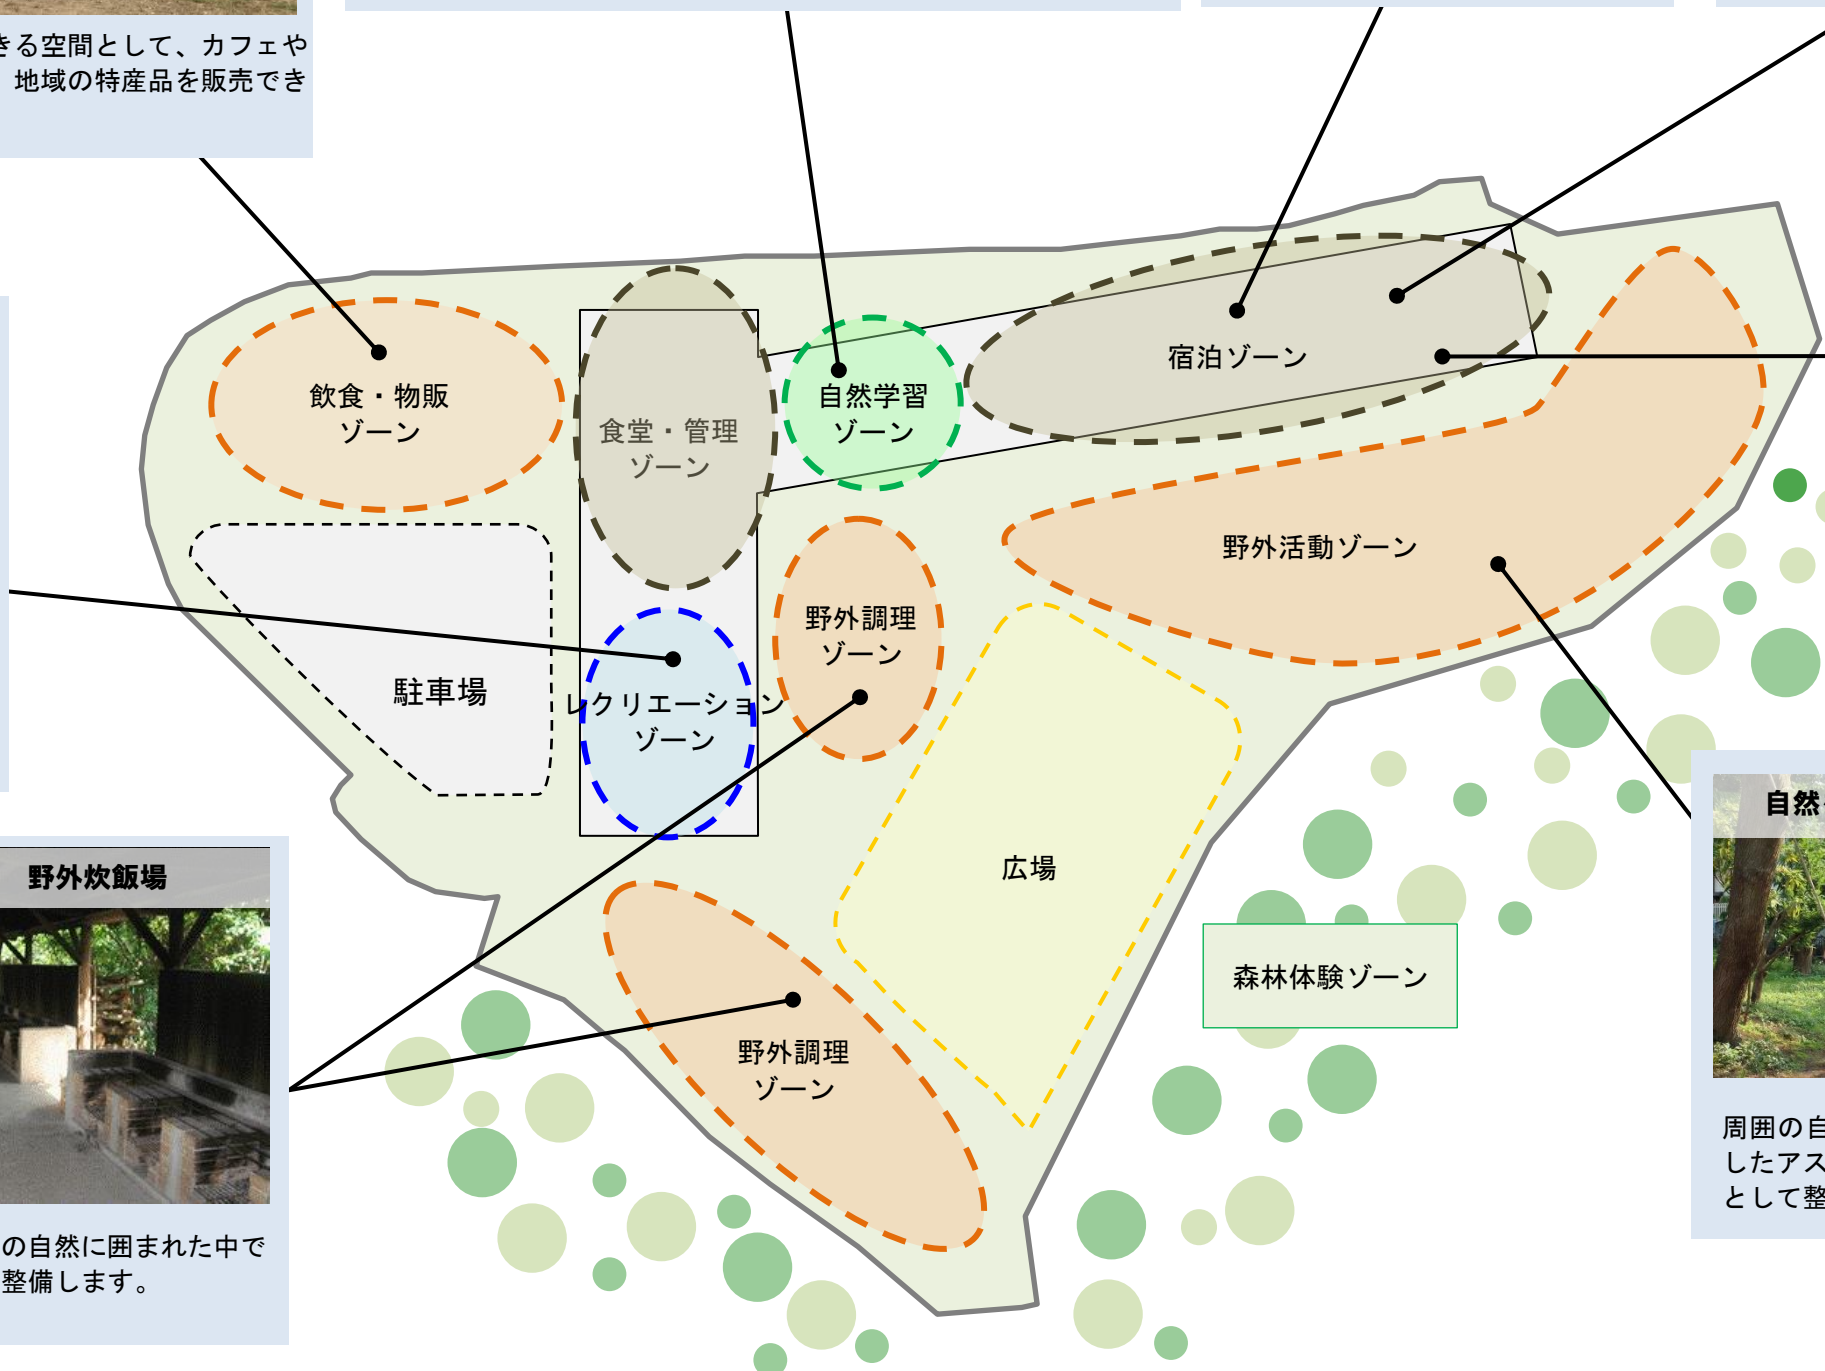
きる空間として、カフェや
地域の特産品を販売でき

飲食・物販
ゾーン

食堂・管理
ゾーン

自然学習
ゾーン

宿泊ゾーン

駐車場

レクリエーション
ゾーン

野外調理
ゾーン

野外活動ゾーン

広場

森林体験ゾーン

野外調理
ゾーン

野外炊飯場

の自然に囲まれた中で
整備します。

自然

周囲の自
したアス
として整